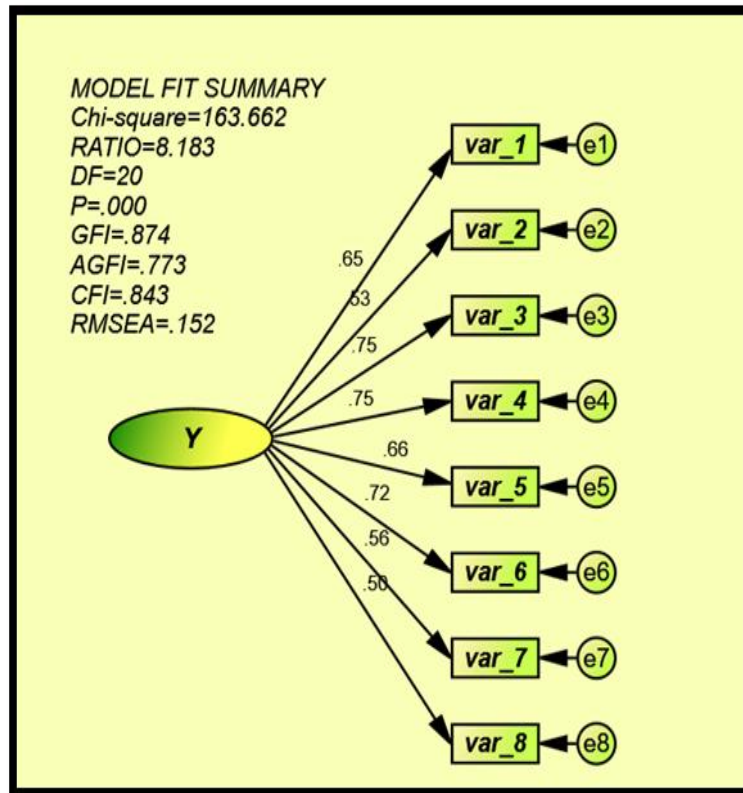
MODEL FIT SUMMARY
Chi-square=163.662
RATIO=8.183
DF=20
P=.000
GFI=.874
AGFI=.773
CFI=.843
RMSEA=.152

Y

.65
.53
.75
.75
.66
.72
.56
.50

var_1
var_2
var_3
var_4
var_5
var_6
var_7
var_8

e1
e2
e3
e4
e5
e6
e7
e8